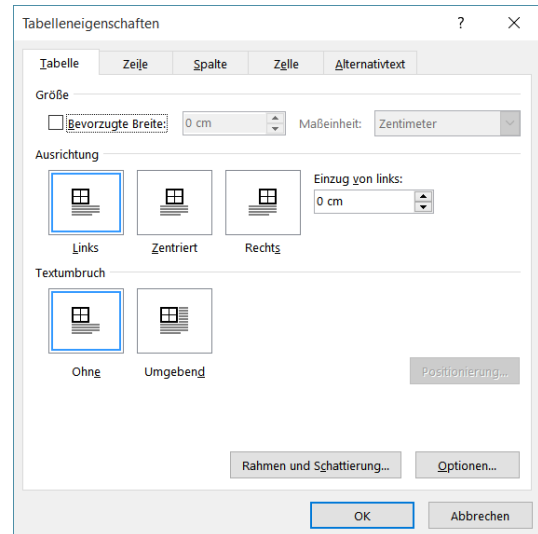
Tabelleneigenschaften

?

Tabelle

Zeile

Spalte

Zelle

Alternativtext

Größe

Bevorzugte Breite: 0 cm

Maßeinheit: Zentimeter

Ausrichtung

Einzug von links:

0 cm

Links

Zentriert

Rechts

Textumbruch

Ohne

Umgebend

Positionierung...

Rahmen und Schattierung...

Optionen...

OK

Abbrechen